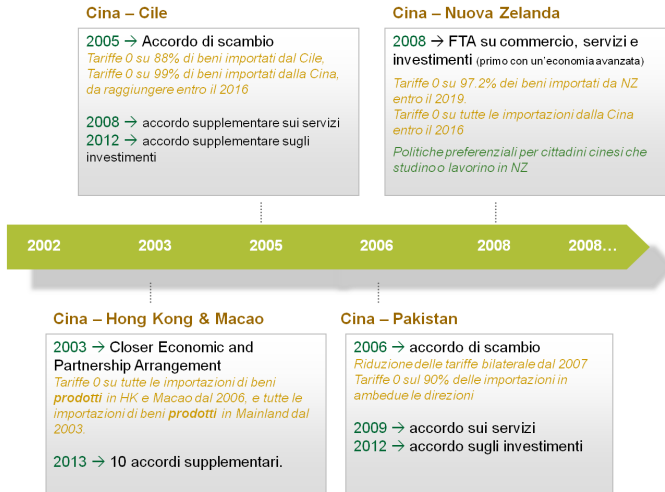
Cina – Cile

2005 → Accordo di scambio
Tariffe 0 su 88% di beni importati dal Cile, Tariffe 0 su 99% di beni importati dalla Cina, da raggiungere entro il 2016

2008 → accordo supplementare sui servizi
2012 → accordo supplementare sugli investimenti

Cina – Nuova Zelanda

2008 → FTA su commercio, servizi e investimenti (primo con un'economia avanzata)
Tariffe 0 su 97.2% dei beni importati da NZ entro il 2019.
Tariffe 0 su tutte le importazioni dalla Cina entro il 2016

Politiche preferenziali per cittadini cinesi che studino o lavorino in NZ

2002 2003 2005 2006 2008 2008…

Cina – Hong Kong & Macao

2003 → Closer Economic and Partnership Arrangement
Tariffe 0 su tutte le importazioni di beni prodotti in HK e Macao dal 2006, e tutte le importazioni di beni prodotti in Mainland dal 2003.

2013 → 10 accordi supplementari.

Cina – Pakistan

2006 → accordo di scambio
Riduzione delle tariffe bilaterale dal 2007
Tariffe 0 sul 90% delle importazioni in ambedue le direzioni

2009 → accordo sui servizi
2012 → accordo sugli investimenti